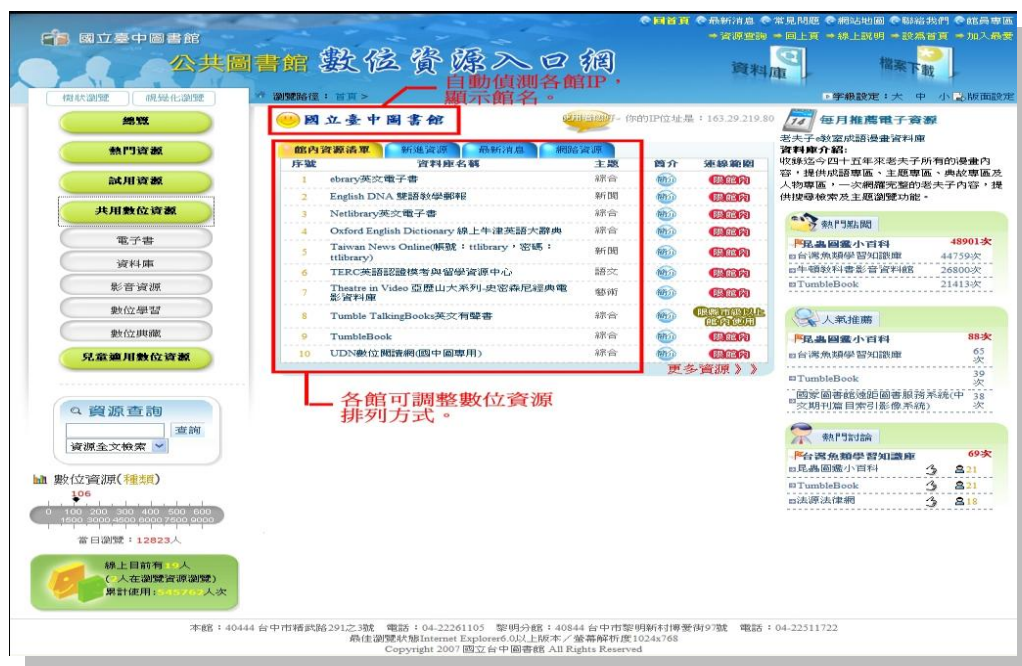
國立臺中圖書館

回首頁 最新消息 常見問題 網站地圖 聯絡我們 館員專區
資源查詢 回上頁 線上說明 設為首頁 加入最愛

公共圖書館 數位資源入口網

資料庫 檔案下載

自動偵測各館IP，顯示館名。

樹狀瀏覽 視覺化瀏覽

瀏覽路徑：首頁 >

字級設定：大 中 小 版面設定

總覽
熱門資源
試用資源
共用數位資源
電子書
資料庫
影音資源
數位學習
數位典藏
兒童適用數位資源

國立臺中圖書館

使用者您好，你的IP位址是：163.29.219.80

館內資源清單 新進資源 最新消息 網路資源

| 序號 | 資料庫名稱 | 主題 | 簡介 | 連線範圍 |
|---|---|---|---|---|
| 1 | ebrary英文電子書 | 綜合 | 簡介 | 限館內 |
| 2 | English DNA 雙語教學郵報 | 新聞 | 簡介 | 限館內 |
| 3 | Netlibrary英文電子書 | 綜合 | 簡介 | 限館內 |
| 4 | Oxford English Dictionary 線上牛津英語大辭典 | 綜合 | 簡介 | 限館內 |
| 5 | Taiwan News Online(帳號：ttlibrary，密碼：ttlibrary) | 新聞 | 簡介 | 限館內 |
| 6 | TERC英語認證模考與留學資源中心 | 語文 | 簡介 | 限館內 |
| 7 | Theatre in Video 亞歷山大系列-史密森尼經典電影資料庫 | 藝術 | 簡介 | 限館內 |
| 8 | Tumble TalkingBooks英文有聲書 | 綜合 | 簡介 | 限臺中市以上館內使用 |
| 9 | TumbleBook | 綜合 | 簡介 | 限館內 |
| 10 | UDN數位閱讀網(國中圖專用) | 綜合 | 簡介 | 限館內 |

更多資源 》》

各館可調整數位資源排列方式。

資源查詢
查詢
資源全文檢索

數位資源(種類)
106
0 100 200 300 400 500 600
1500 3000 4500 6000 7500 9000

當日瀏覽：12823人

線上目前有19人
(7人在瀏覽資源瀏覽)
累計使用：545767人次

每月推薦電子資源
老夫子e教室成語漫畫資料庫
資料庫介紹:
收錄這今四十五年來老夫子所有的漫畫內容，提供成語專區、主題專區、典故專區及人物專區，一次網羅完整的老夫子內容，提供搜尋檢索及主題瀏覽功能。

熱門點閱
昆蟲圖鑑小百科 48901次
台灣魚類學習知識庫 44759次
牛頓教科書影音資料庫 26800次
TumbleBook 21413次

人氣推薦
昆蟲圖鑑小百科 88次
台灣魚類學習知識庫 65次
TumbleBook 39次
國家圖書館遠距圖書服務系統(中文期刊篇目索引影像系統) 38次

熱門討論
台灣魚類學習知識庫 69次
昆蟲圖鑑小百科 21
TumbleBook 21
法源法律網 18

本館：40444 台中市精武路291之3號 電話：04-22261105 黎明分館：40844 台中市黎明新村博愛街97號 電話：04-22511722
最佳瀏覽狀態Internet Explorer6.0以上版本／螢幕解析度1024x768
Copyright 2007 國立台中圖書館 All Rights Reserved